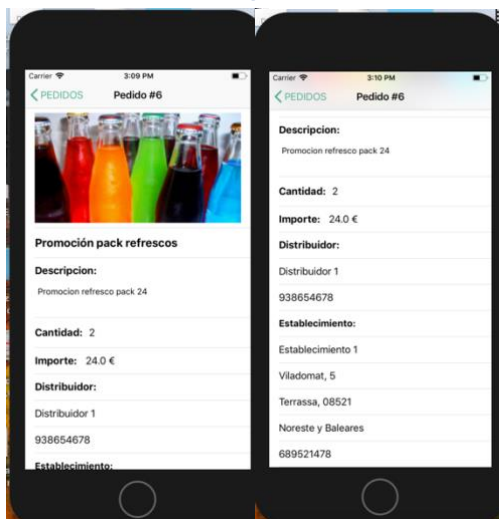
Carrier 3:09 PM

PEDIDOS Pedido #6

Promoción pack refrescos

Descripcion:

Promocion refresco pack 24

Cantidad: 2

Importe: 24.0 €

Distribuidor:

Distribuidor 1

938654678

Establecimiento:

Carrier 3:10 PM

PEDIDOS Pedido #6

Descripcion:

Promocion refresco pack 24

Cantidad: 2

Importe: 24.0 €

Distribuidor:

Distribuidor 1

938654678

Establecimiento:

Establecimiento 1

Viladomat, 5

Terrassa, 08521

Noreste y Baleares

689521478